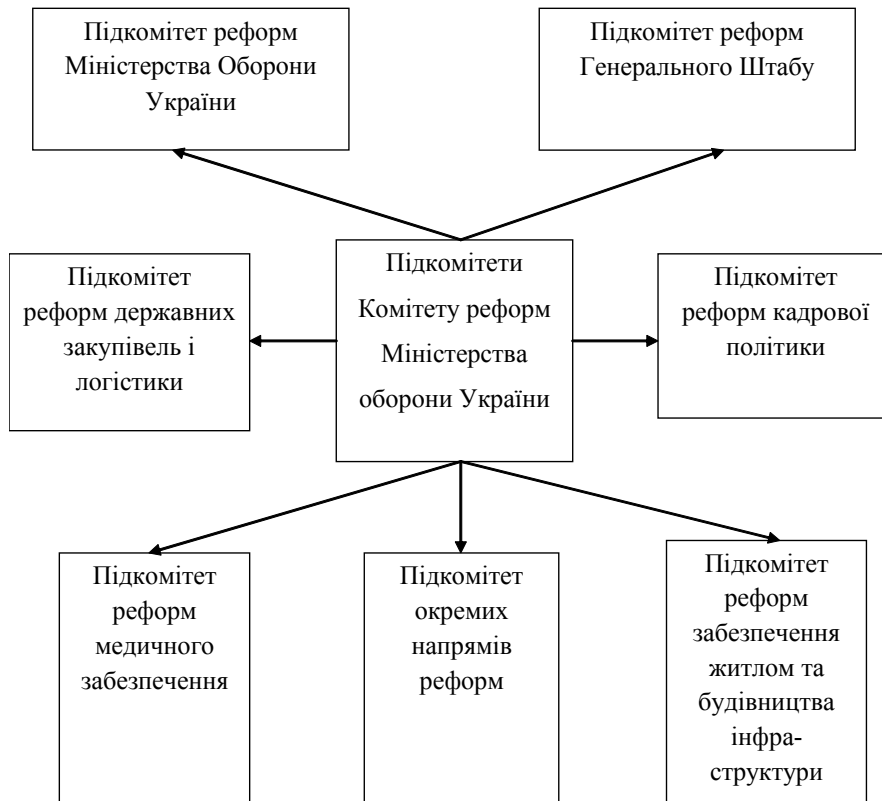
Підкомітет реформ Міністерства Оборони України

Підкомітет реформ Генерального Штабу

Підкомітет реформ державних закупівель і логістики

Підкомітети Комітету реформ Міністерства оборони України

Підкомітет реформ кадрової політики

Підкомітет реформ медичного забезпечення

Підкомітет окремих напрямів реформ

Підкомітет реформ забезпечення житлом та будівництва інфраструктури